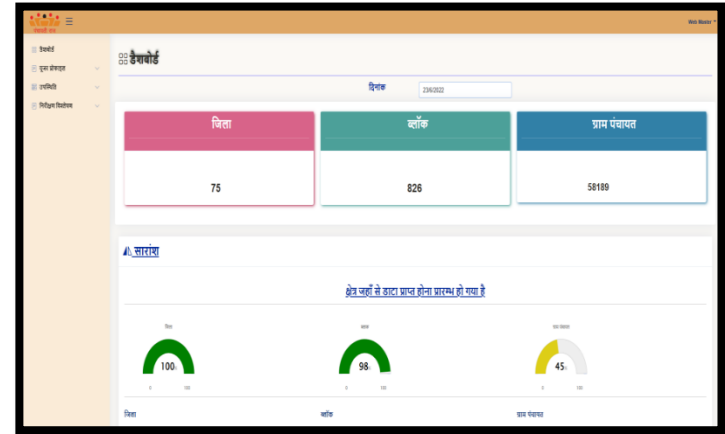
Web Master

डैशबोर्ड
मूल प्रोफाइल
उपमिति
निरीक्षण विश्लेषण

डैशबोर्ड

दिनांक 23/6/2022

| जिला | ब्लॉक | ग्राम पंचायत |
|---|---|---|
| 75 | 826 | 58189 |

सारांश

क्षेत्र जहाँ से डाटा प्राप्त होना प्रारम्भ हो गया है

जिला
100%
0 100

ब्लॉक
98%
0 100

ग्राम पंचायत
45%
0 100

जिला
ब्लॉक
ग्राम पंचायत